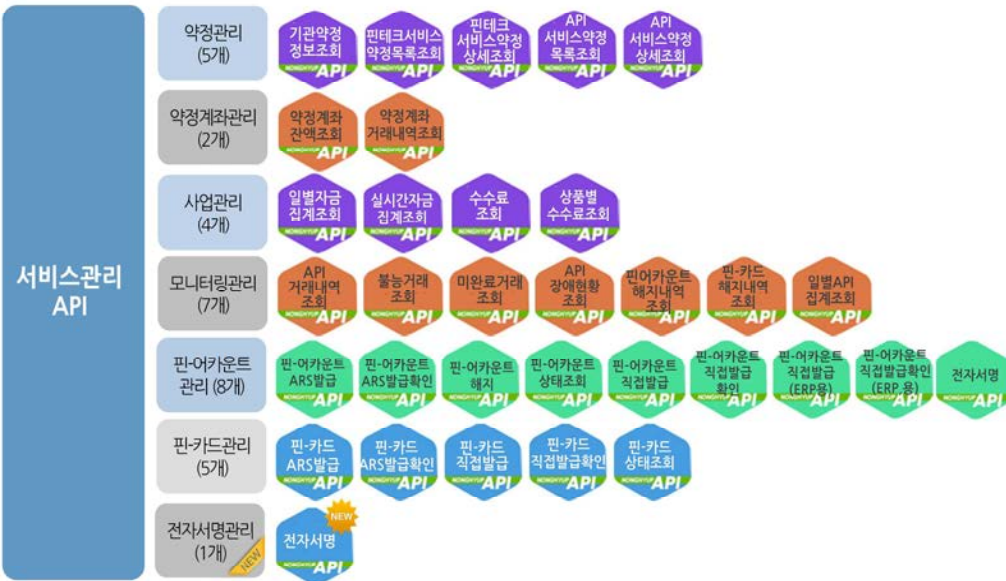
서비스관리 API

약정관리 (5개)

기관약정 정보조회 NONGHYUP API

핀테크서비스 약정목록조회 NONGHYUP API

핀테크 서비스약정 상세조회 NONGHYUP API

API 서비스약정 목록조회 NONGHYUP API

API 서비스약정 상세조회 NONGHYUP API

약정계좌관리 (2개)

약정계좌 잔액조회 NONGHYUP API

약정계좌 거래내역조회 NONGHYUP API

사업관리 (4개)

일별자금 집계조회 NONGHYUP API

실시간자금 집계조회 NONGHYUP API

수수료 조회 NONGHYUP API

상품별 수수료조회 NONGHYUP API

모니터링관리 (7개)

API 거래내역 조회 NONGHYUP API

불능거래 조회 NONGHYUP API

미완료거래 조회 NONGHYUP API

API 장애현황 조회 NONGHYUP API

핀어카운트 해지내역 조회 NONGHYUP API

핀-카드 해지내역 조회 NONGHYUP API

일별API 집계조회 NONGHYUP API

핀-어카운트 관리 (8개)

핀-어카운트 ARS발급 NONGHYUP API

핀-어카운트 ARS발급확인 NONGHYUP API

핀-어카운트 해지 NONGHYUP API

핀-어카운트 상태조회 NONGHYUP API

핀-어카운트 직접발급 NONGHYUP API

핀-어카운트 직접발급 확인 NONGHYUP API

핀-어카운트 직접발급 (ERP용) NONGHYUP API

핀-어카운트 직접발급확인 (ERP 용) NONGHYUP API

전자서명 NONGHYUP API

핀-카드관리 (5개)

핀-카드 ARS발급 NONGHYUP API

핀-카드 ARS발급확인 NONGHYUP API

핀-카드 직접발급 NONGHYUP API

핀-카드 직접발급확인 NONGHYUP API

핀-카드 상태조회 NONGHYUP API

전자서명관리 (1개) NEW

NEW 전자서명 NONGHYUP API